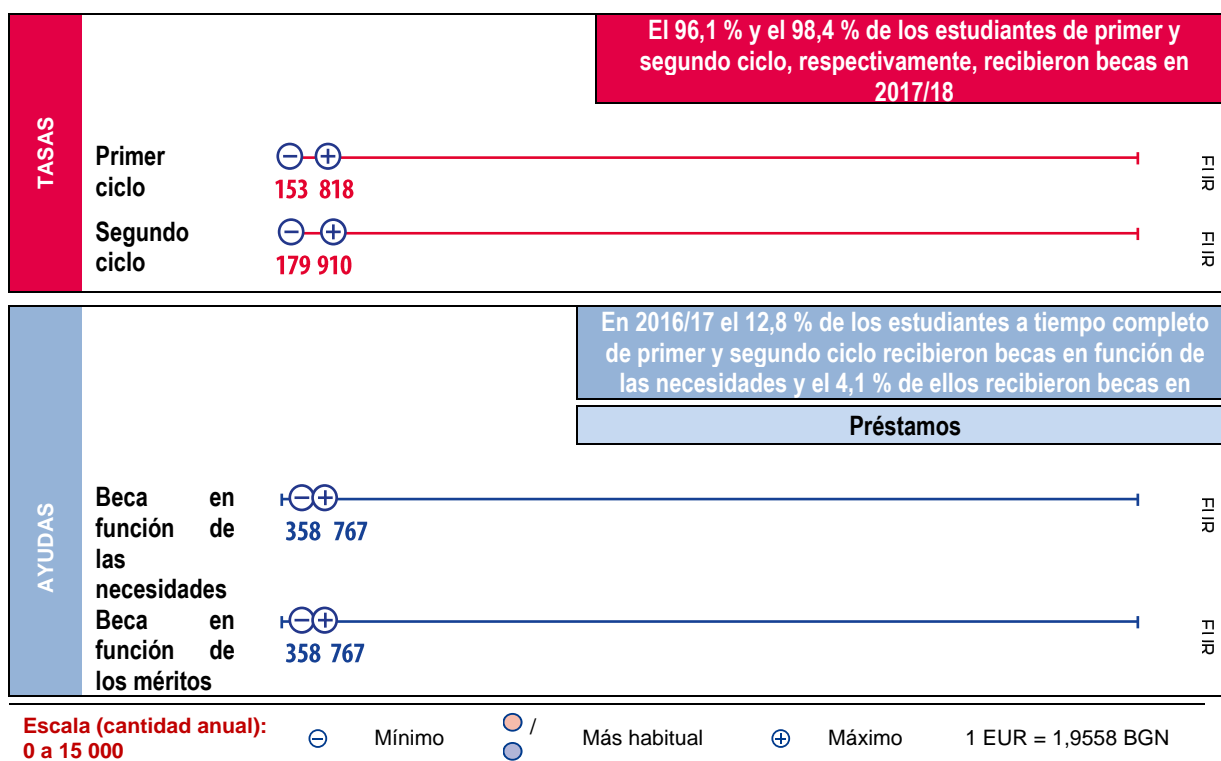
El 96,1 % y el 98,4 % de los estudiantes de primer y segundo ciclo, respectivamente, recibieron becas en 2017/18

TASAS

Primer ciclo
153 818
FIIR

Segundo ciclo
179 910
FIIR

En 2016/17 el 12,8 % de los estudiantes a tiempo completo de primer y segundo ciclo recibieron becas en función de las necesidades y el 4,1 % de ellos recibieron becas en

Préstamos

AYUDAS

Beca en función de las necesidades
358 767
FIIR

Beca en función de los méritos
358 767
FIIR

Escala (cantidad anual): 0 a 15 000
Mínimo
/
Más habitual
Máximo
1 EUR = 1,9558 BGN